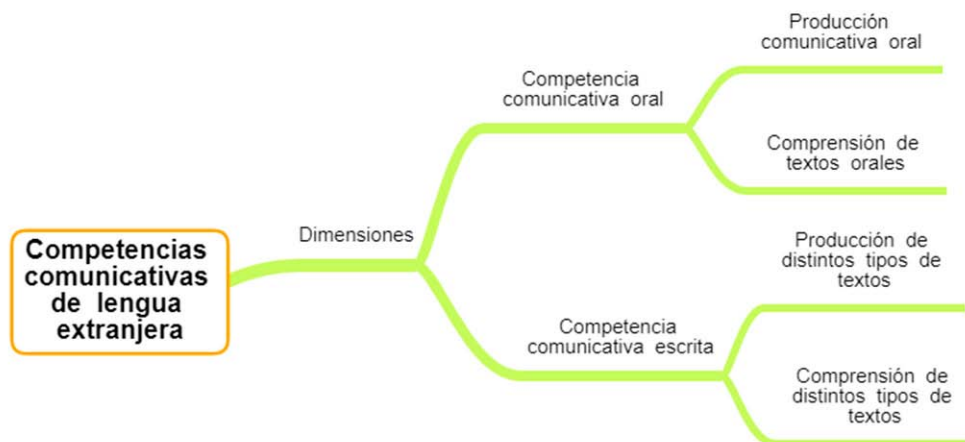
Competencias comunicativas de lengua extranjera

Dimensiones

Competencia comunicativa oral

Producción comunicativa oral

Comprensión de textos orales

Competencia comunicativa escrita

Producción de distintos tipos de textos

Comprensión de distintos tipos de textos